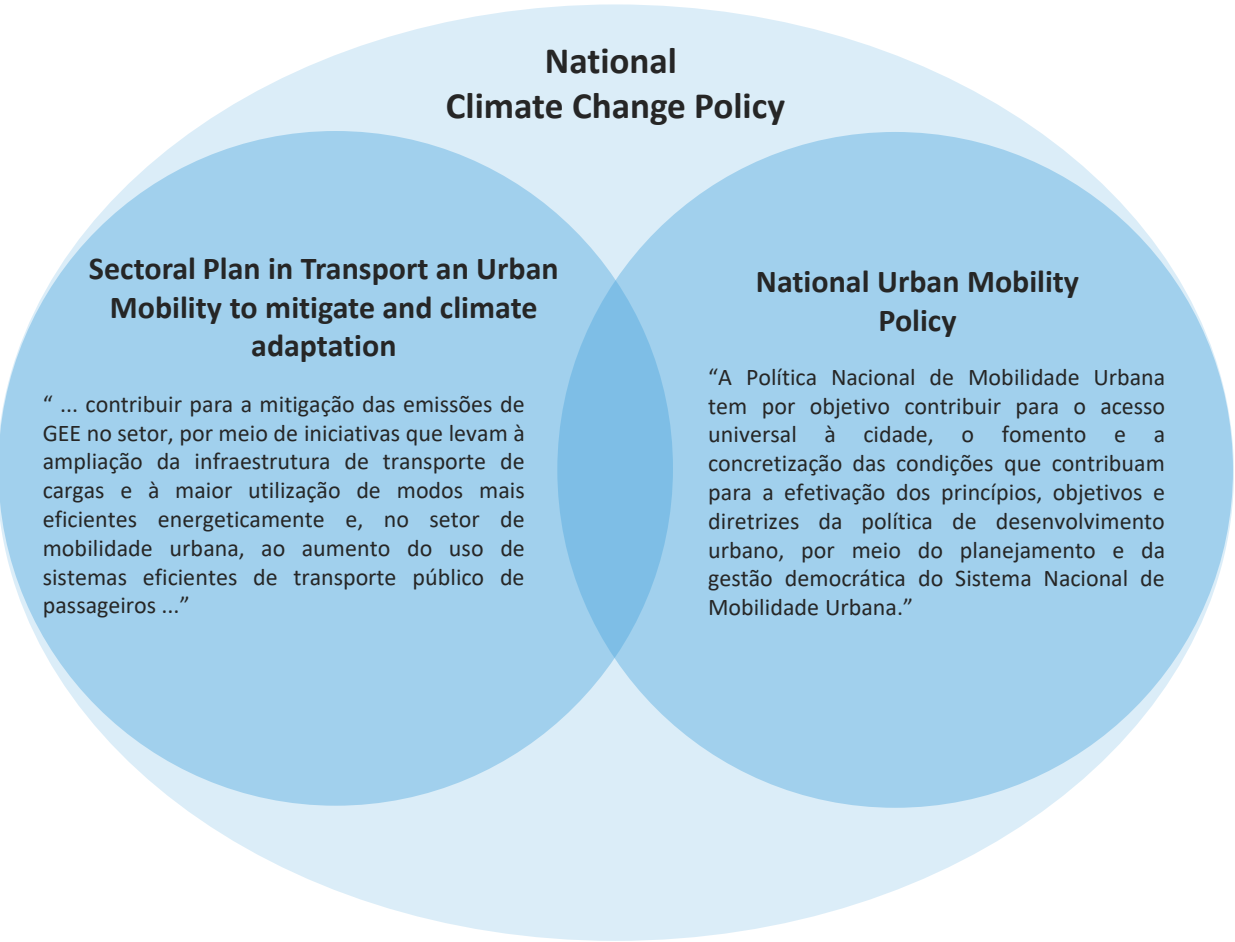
National
Climate Change Policy

Sectoral Plan in Transport an Urban Mobility to mitigate and climate adaptation

" ... contribuir para a mitigação das emissões de GEE no setor, por meio de iniciativas que levam à ampliação da infraestrutura de transporte de cargas e à maior utilização de modos mais eficientes energeticamente e, no setor de mobilidade urbana, ao aumento do uso de sistemas eficientes de transporte público de passageiros ..."

National Urban Mobility Policy

"A Política Nacional de Mobilidade Urbana tem por objetivo contribuir para o acesso universal à cidade, o fomento e a concretização das condições que contribuam para a efetivação dos princípios, objetivos e diretrizes da política de desenvolvimento urbano, por meio do planejamento e da gestão democrática do Sistema Nacional de Mobilidade Urbana."